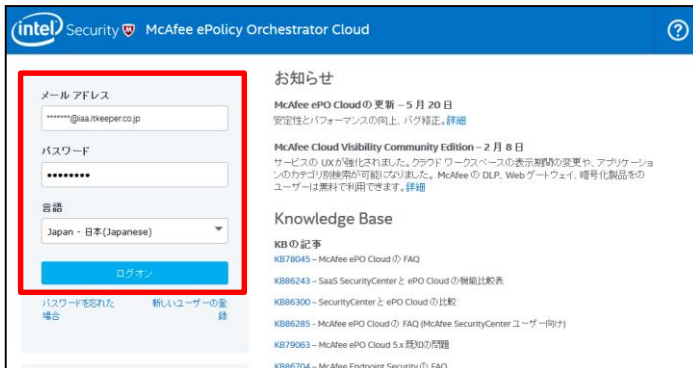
intel Security McAfee ePolicy Orchestrator Cloud

?

メール アドレス

*******@iaa.itkeeper.co.jp

パスワード

•••••••••

言語

Japan - 日本(Japanese)

ログオン

パスワードを忘れた場合

新しいユーザーの登録

お知らせ

McAfee ePO Cloud の 更新 – 5 月 20 日

安定性とパフォーマンスの向上、バグ修正。詳細

McAfee Cloud Visibility Community Edition – 2 月 8 日

サービスの UX が強化されました。クラウド ワークスペースの表示期間の変更や、アプリケーションのカテゴリ別検索が可能になりました。McAfee の DLP、Web ゲートウェイ、暗号化製品をのユーザーは無料で利用できます。詳細

Knowledge Base

KB の 記事

KB78045 – McAfee ePO Cloud の FAQ

KB86243 – SaaS SecurityCenter と ePO Cloud の機能比較表

KB86300 – SecurityCenter と ePO Cloud の比較

KB86285 – McAfee ePO Cloud の FAQ (McAfee SecurityCenter ユーザー向け)

KB79063 – McAfee ePO Cloud 5.x 既知の問題

KB86704 – McAfee Endpoint Security の FAQ